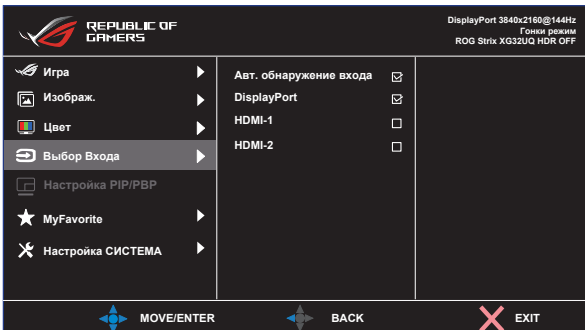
REPUBLIC OF GAMERS

DisplayPort 3840x2160@144Hz
Гонки режим
ROG Strix XG32UQ HDR OFF

Игра
Изображ.
Цвет
Выбор Входа
Настройка PIP/PBP
MyFavorite
Настройка СИСТЕМА

Авт. обнаружение входа
DisplayPort
HDMI-1
HDMI-2

MOVE/ENTER
BACK
EXIT